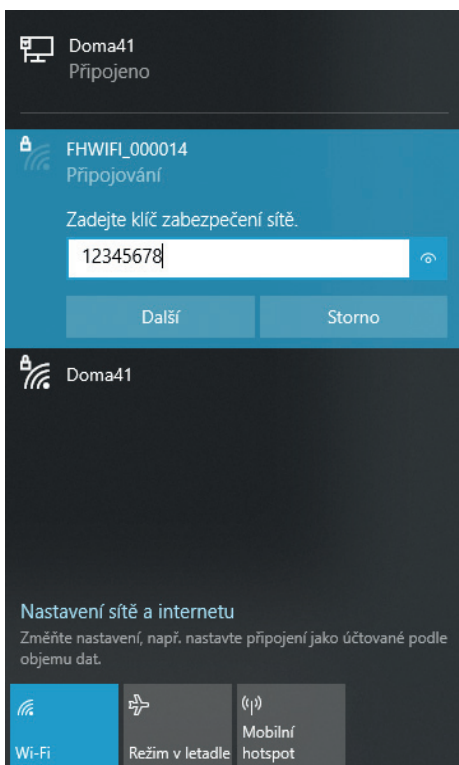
Doma41
Připojeno

FHWIFI_000014
Připojování

Zadejte klíč zabezpečení sítě.

12345678

Další

Storno

Doma41

Nastavení sítě a internetu

Změňte nastavení, např. nastavte připojení jako účtované podle objemu dat.

Wi-Fi

Režim v letadle

Mobilní hotspot